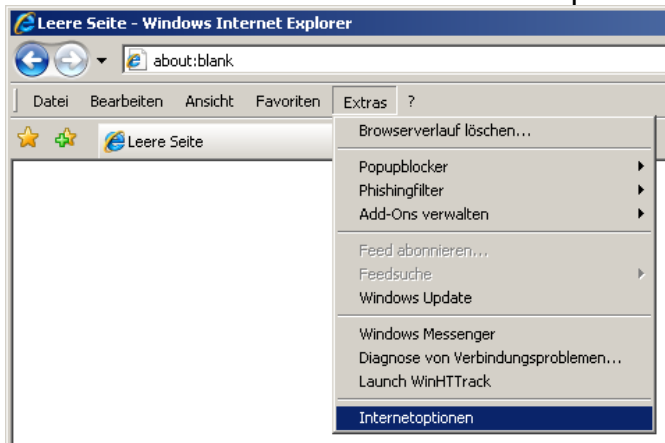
Leere Seite - Windows Internet Explorer

about:blank

Datei Bearbeiten Ansicht Favoriten Extras ?

Leere Seite

Browserverlauf löschen...

Popupblocker
Phishingfilter
Add-Ons verwalten

Feed abonnieren...
Feedsuche
Windows Update

Windows Messenger
Diagnose von Verbindungsproblemen...
Launch WinHTTrack

Internetoptionen